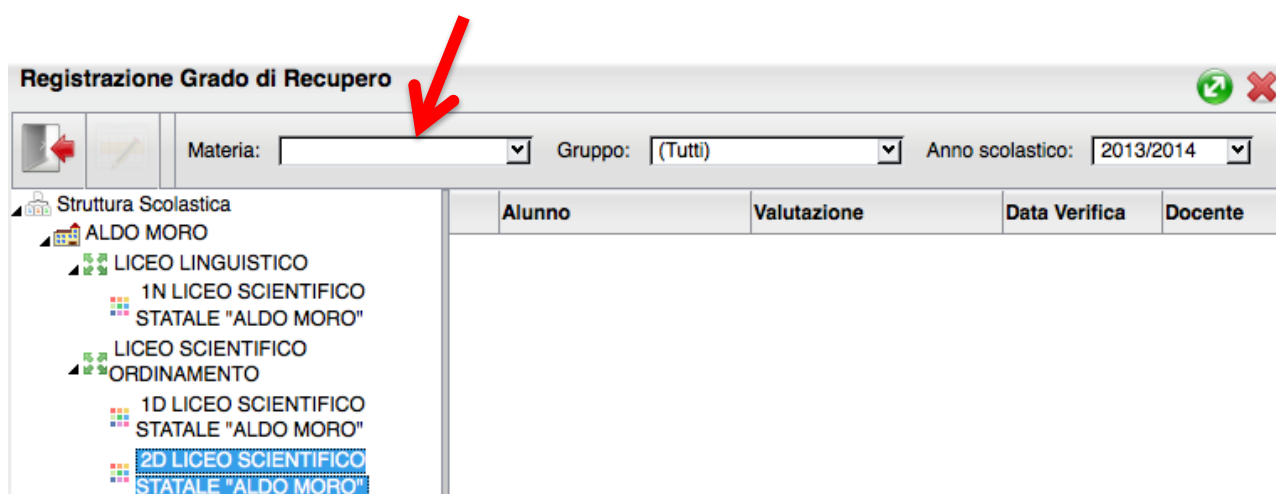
Registrazione Grado di Recupero

Materia:
Gruppo: (Tutti)
Anno scolastico: 2013/2014

Struttura Scolastica
ALDO MORO
LICEO LINGUISTICO
1N LICEO SCIENTIFICO STATALE "ALDO MORO"
LICEO SCIENTIFICO ORDINAMENTO
1D LICEO SCIENTIFICO STATALE "ALDO MORO"
2D LICEO SCIENTIFICO STATALE "ALDO MORO"

| Alunno | Valutazione | Data Verifica | Docente |
|---|---|---|---|